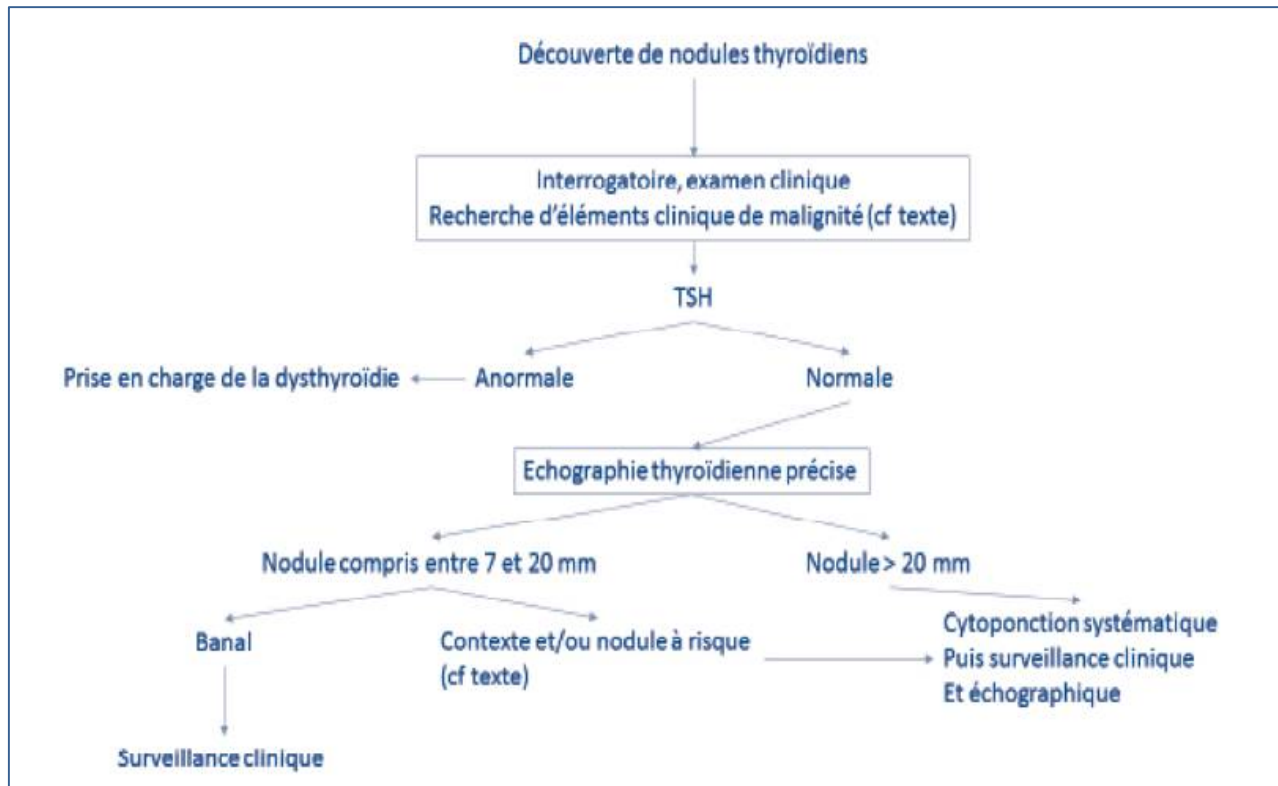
Découverte de nodules thyroïdiens

Interrogatoire, examen clinique
Recherche d'éléments clinique de malignité (cf texte)

TSH

Prise en charge de la dysthyroïdie

Anormale

Normale

Echographie thyroïdienne précise

Nodule compris entre 7 et 20 mm

Nodule > 20 mm

Banal

Contexte et/ou nodule à risque (cf texte)

Cytoponction systématique
Puis surveillance clinique
Et échographique

Surveillance clinique